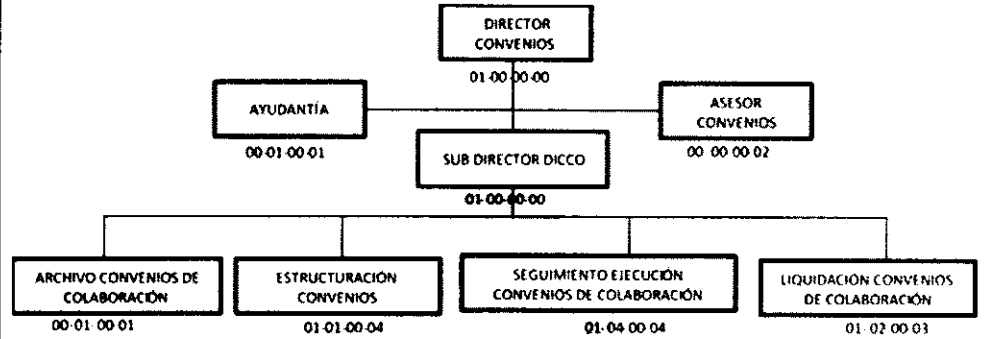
DIRECTOR CONVENIOS

01-00-00-00

AYUDANTÍA

00-01-00-01

ASESOR CONVENIOS

00-00-00-02

SUB DIRECTOR DICCO

01-00-00-00

ARCHIVO CONVENIOS DE COLABORACIÓN

00-01-00-01

ESTRUCTURACION CONVENIOS

01-01-00-04

SEGUIMIENTO EJECUCIÓN CONVENIOS DE COLABORACIÓN

01-04-00-04

LIQUIDACION CONVENIOS DE COLABORACIÓN

01-02-00-03